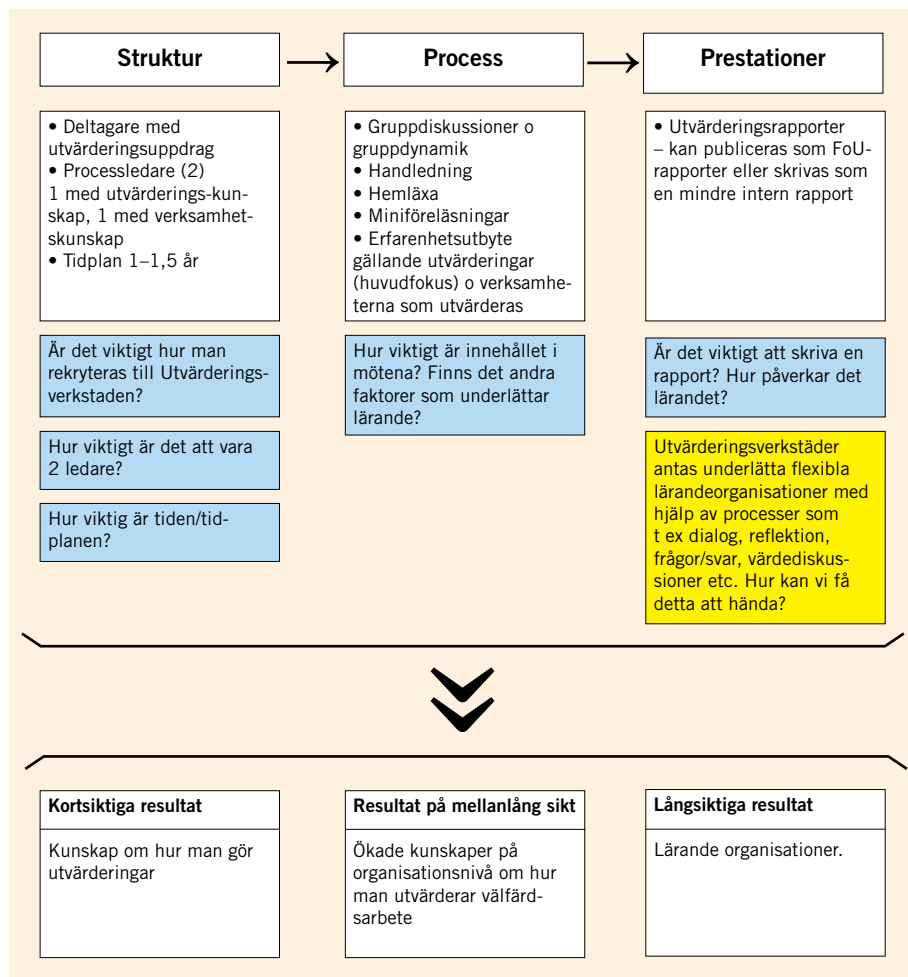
Struktur

Process

Prestationer

• Deltagare med utvärderingsuppdrag
• Processledare (2)
1 med utvärderings-kunskap, 1 med verksamhetskunskap
• Tidplan 1–1,5 år

• Gruppdiskussioner o gruppdynamik
• Handledning
• Hemläxa
• Miniföreläsningar
• Erfarenhetsutbyte gällande utvärderingar (huvudfokus) o verksamheterna som utvärderas

• Utvärderingsrapporter – kan publiceras som FoU-rapporter eller skrivas som en mindre intern rapport

Är det viktigt hur man rekryteras till Utvärderingsverkstaden?

Hur viktigt är det att vara 2 ledare?

Hur viktig är tiden/tidplanen?

Hur viktigt är innehållet i mötena? Finns det andra faktorer som underlättar lärande?

Är det viktigt att skriva en rapport? Hur påverkar det lärandet?

Utvärderingsverkstäder antas underlätta flexibla lärandeorganisationer med hjälp av processer som t ex dialog, reflektion, frågor/svar, värdediskussioner etc. Hur kan vi få detta att hända?

Kortsiktiga resultat

Kunskap om hur man gör utvärderingar

Resultat på mellanlång sikt

Ökade kunskaper på organisationsnivå om hur man utvärderar välfärdsarbete

Långsiktiga resultat

Lärande organisationer.